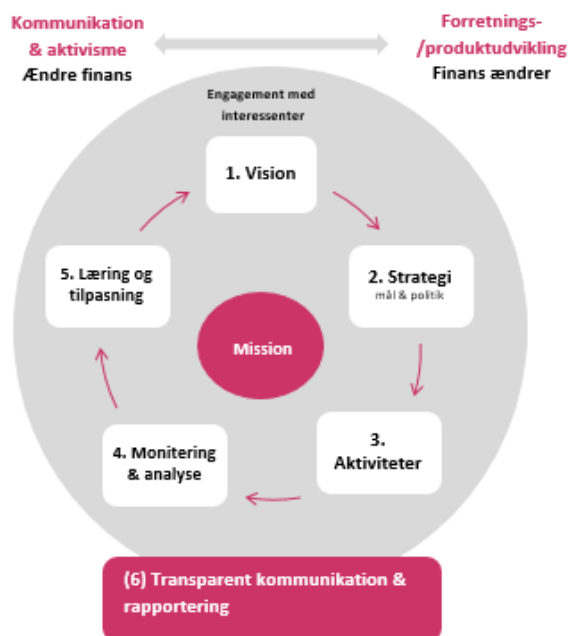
Kommunikation & aktivisme
Ændre finans

Forretnings-/produktudvikling
Finans ændrer

Engagement med interessenter

1. Vision

2. Strategi
mål & politik

3. Aktiviteter

4. Monitering & analyse

5. Læring og tilpasning

Mission

(6) Transparent kommunikation & rapportering